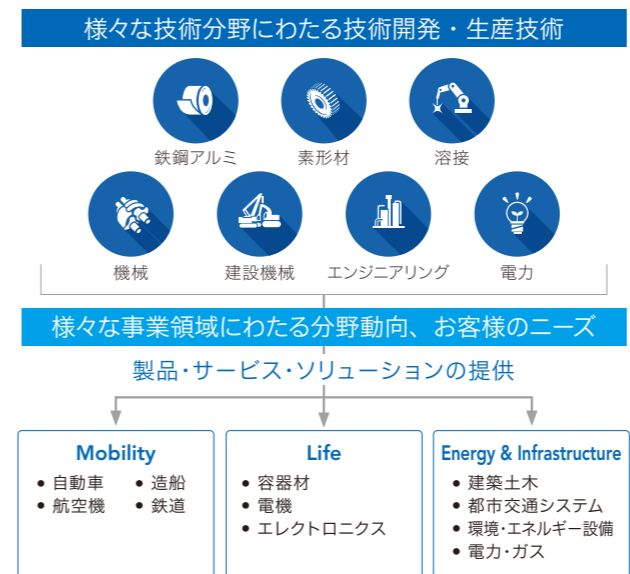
様々な技術分野にわたる技術開発・生産技術

鉄鋼アルミ

素形材

溶接

機械

建設機械

エンジニアリング

電力

様々な事業領域にわたる分野動向、お客様のニーズ

製品・サービス・ソリューションの提供

Mobility
• 自動車
• 航空機
• 造船
• 鉄道

Life
• 容器材
• 電機
• エレクトロニクス

Energy & Infrastructure
• 建築土木
• 都市交通システム
• 環境・エネルギー設備
• 電力・ガス